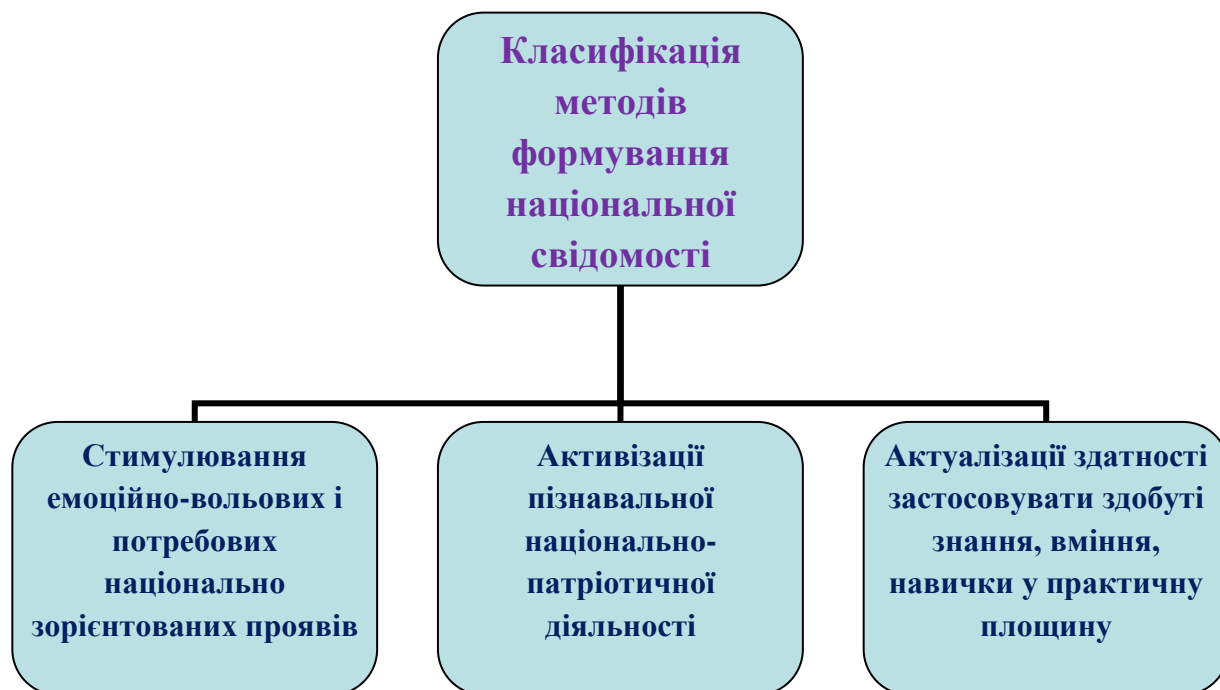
Класифікація методів формування національної свідомості

Стимулювання емоційно-вольових і потребових національно зорієнтованих проявів

Активізації пізнавальної національно-патріотичної діяльності

Актуалізації здатності застосовувати здобуті знання, вміння, навички у практичну площину